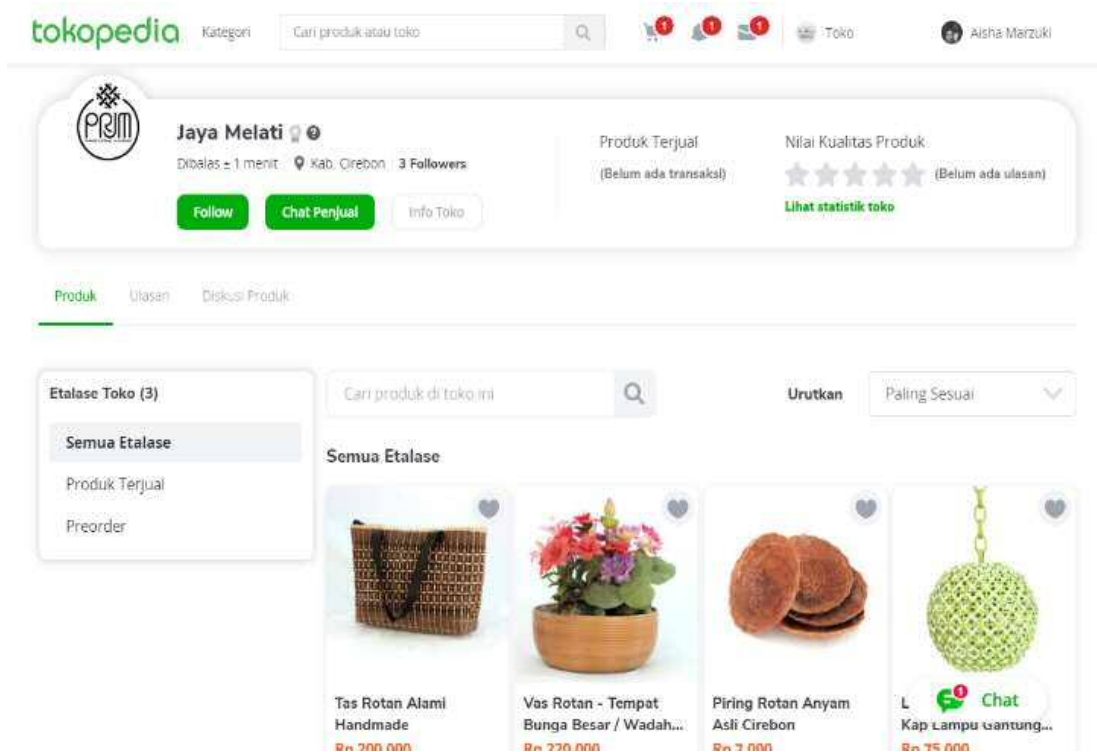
tokopedia Kategori Cari produk atau toko

1 1 1 Toko Aisha Marzuki

PRJM

Jaya Melati

Dibalas ± 1 menit Kab. Cirebon 3 Followers

Follow Chat Penjual Info Toko

Produk Terjual
(Belum ada transaksi)

Nilai Kualitas Produk
(Belum ada ulasan)
Lihat statistik toko

Produk Ulasan Diskusi Produk

Etalase Toko (3)
Semua Etalase
Produk Terjual
Preorder

Cari produk di toko ini

Urutkan Paling Sesuai

Semua Etalase

Tas Rotan Alami Handmade
Rp 200.000

Vas Rotan - Tempat Bunga Besar / Wadah...
Rp 220.000

Piring Rotan Anyam Asli Cirebon
Rp 7.000

L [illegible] Kap Lampu Gantung...
Rp 75.000

1 Chat